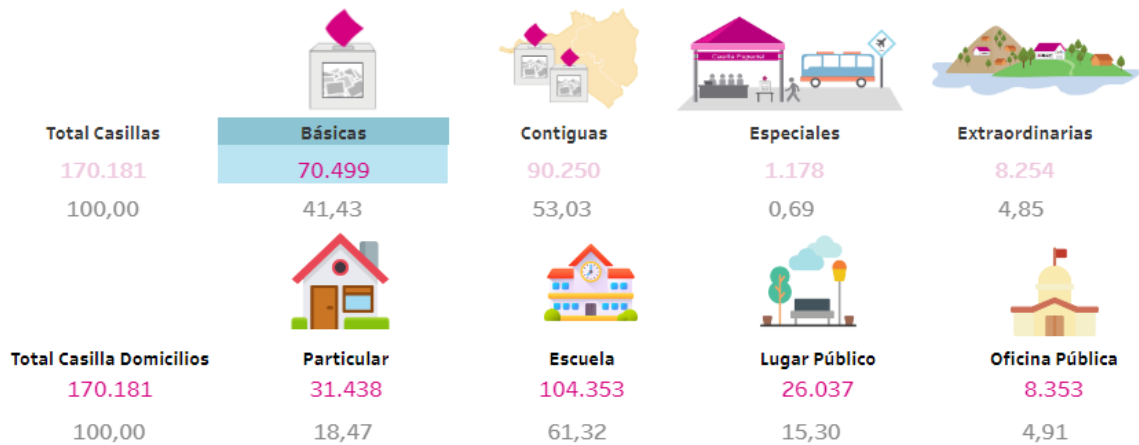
Casilla Especial

| Total Casillas | Básicas | Contiguas | Especiales | Extraordinarias |
|---|---|---|---|---|
| 170.181 | 70.499 | 90.250 | 1.178 | 8.254 |
| 100,00 | 41,43 | 53,03 | 0,69 | 4,85 |

| Total Casilla Domicilios | Particular | Escuela | Lugar Público | Oficina Pública |
|---|---|---|---|---|
| 170.181 | 31.438 | 104.353 | 26.037 | 8.353 |
| 100,00 | 18,47 | 61,32 | 15,30 | 4,91 |